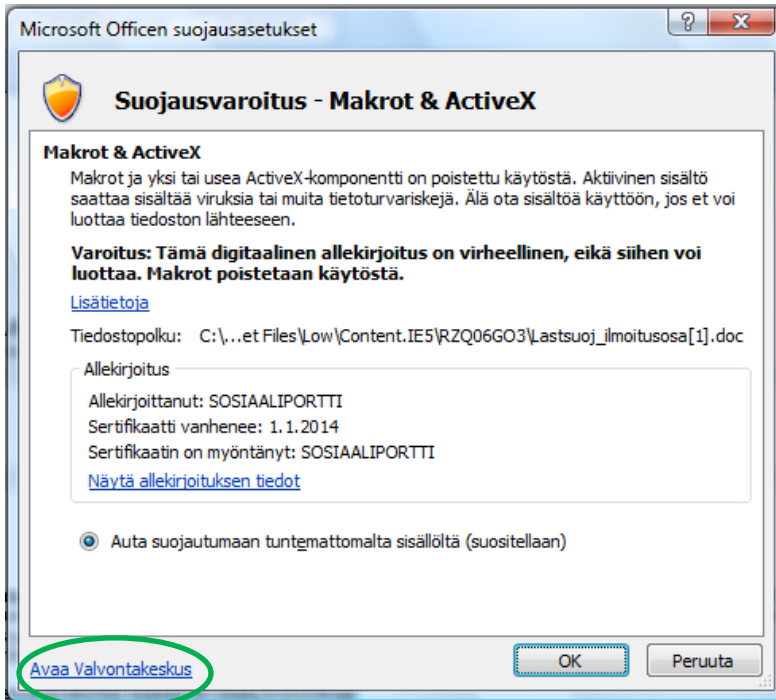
Microsoft Officen suojausasetukset

?

X

Suojausvaroitus - Makrot & ActiveX

Makrot & ActiveX

Makrot ja yksi tai usea ActiveX-komponentti on poistettu käytöstä. Aktiivinen sisältö saattaa sisältää viruksia tai muita tietoturvariskejä. Älä ota sisältöä käyttöön, jos et voi luottaa tiedoston lähteeseen.

Varoitus: Tämä digitaalinen allekirjoitus on virheellinen, eikä siihen voi luottaa. Makrot poistetaan käytöstä.

Lisätietoja

Tiedostopolku: C:\...et Files\Low\Content.IE5\RZQ06GO3\Lastsuoj_ilmoitusosa[1].doc

Allekirjoitus

Allekirjoittanut: SOSIAALIPORTTI
Sertifikaatti vanhenee: 1.1.2014
Sertifikaatin on myöntänyt: SOSIAALIPORTTI
Näytä allekirjoituksen tiedot

Auta suojautumaan tuntemattomalta sisällöltä (suositellaan)

Avaa Valvontakeskus

OK

Peruuta